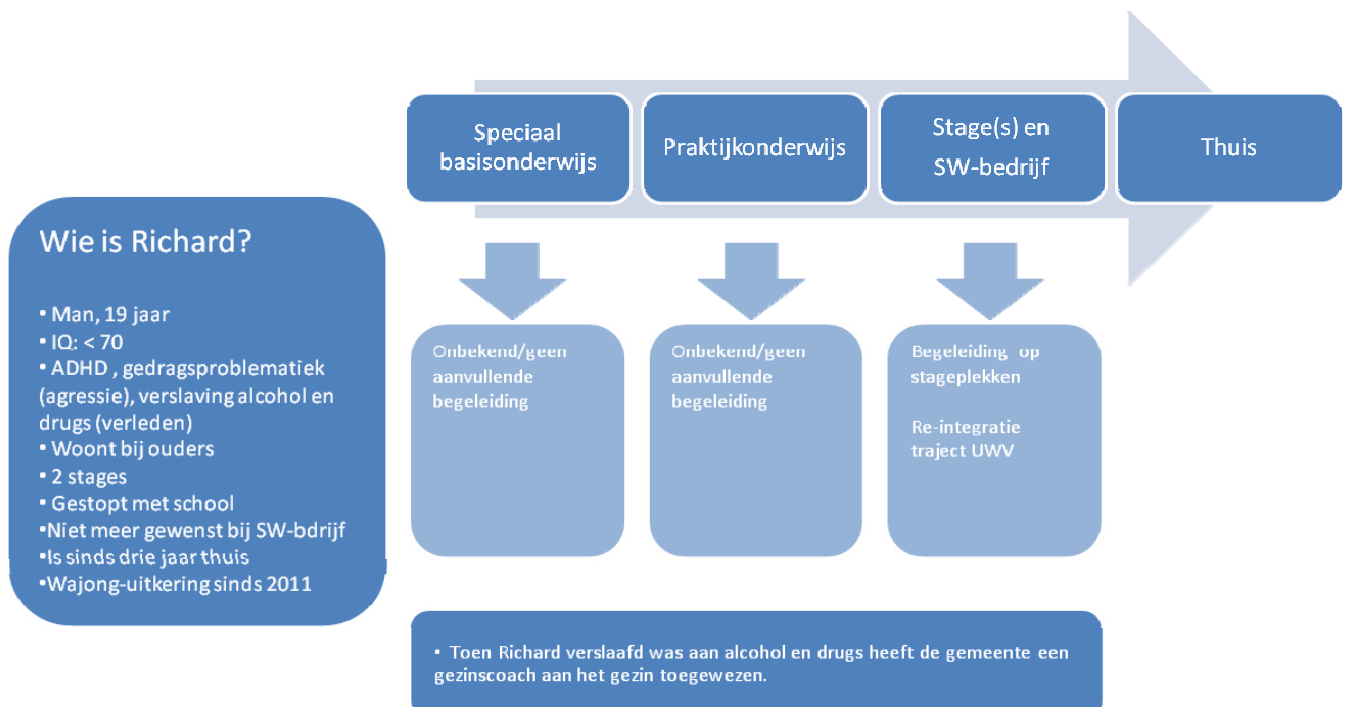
Wie is Richard?

• Man, 19 jaar
• IQ: < 70
• ADHD , gedragsproblematiek (agressie), verslaving alcohol en drugs (verleden)
• Woont bij ouders
• 2 stages
• Gestopt met school
•Niet meer gewenst bij SW-bdrijf
•Is sinds drie jaar thuis
•Wajong-uitkering sinds 2011

Speciaal basisonderwijs

Praktijkonderwijs

Stage(s) en SW-bedrijf

Thuis

Onbekend/geen aanvullende begeleiding

Onbekend/geen aanvullende begeleiding

Begeleiding op stageplekken

Re-integratie traject UWV

• Toen Richard verslaafd was aan alcohol en drugs heeft de gemeente een gezinscoach aan het gezin toegewezen.